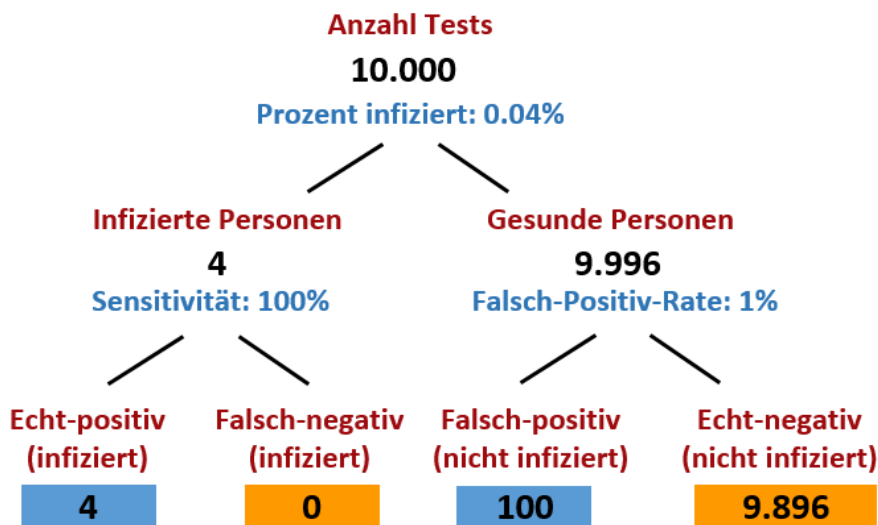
Anzahl Tests
10.000
Prozent infiziert: 0.04%

Infizierte Personen
4
Sensitivität: 100%

Gesunde Personen
9.996
Falsch-Positiv-Rate: 1%

Echt-positiv (infiziert)
4

Falsch-negativ (infiziert)
0

Falsch-positiv (nicht infiziert)
100

Echt-negativ (nicht infiziert)
9.896